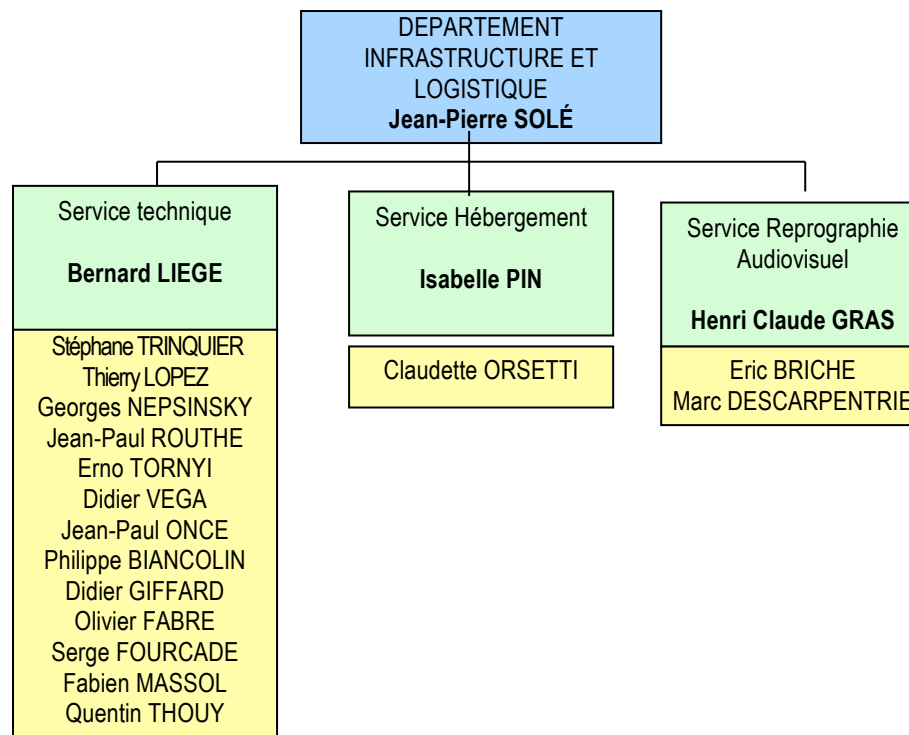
DEPARTEMENT INFRASTRUCTURE ET LOGISTIQUE
**Jean-Pierre SOLÉ**

Service technique

**Bernard LIEGE**

Stéphane TRINQUIER
Thierry LOPEZ
Georges NEPSINSKY
Jean-Paul ROUTHE
Erno TORNYI
Didier VEGA
Jean-Paul ONCE
Philippe BIANCOLIN
Didier GIFFARD
Olivier FABRE
Serge FOURCADE
Fabien MASSOL
Quentin THOUY

Service Hébergement

**Isabelle PIN**

Claudette ORSETTI

Service Reprographie Audiovisuel

**Henri Claude GRAS**

Eric BRICHE
Marc DESCARPENTRIE